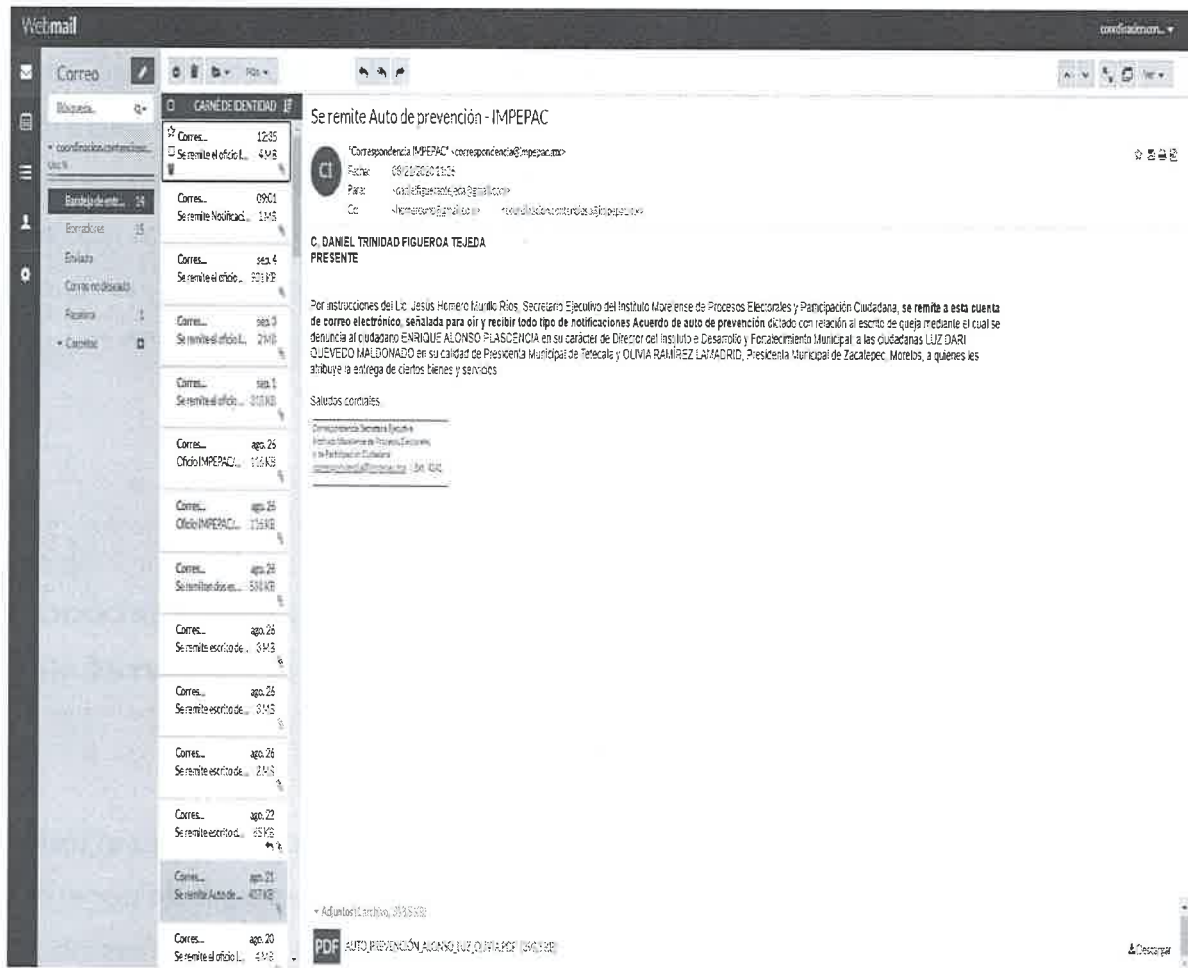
Webmail

coordinacion... ▾

Correo

Búsqueda...

▾ coordinacion.contencioso...

Bandeja de entr... 14

Borradores 15

Enviado

Correo no deseado

Papelera 1

▸ Carpetas

CARNÉ DE IDENTIDAD

Corres... 12:35
Se remite el oficio I... 4 MB

Corres... 09:01
Se remite Notificaci... 1 MB

Corres... sep. 4
Se remite el oficio ... 901 KB

Corres... sep. 3
Se remite el oficio I... 2 MB

Corres... sep. 1
Se remite el oficio ... 310 KB

Corres... ago. 26
Oficio IMPEPAC/... 116 KB

Corres... ago. 26
Oficio IMPEPAC/... 116 KB

Corres... ago. 26
Se remiten dos es... 530 KB

Corres... ago. 26
Se remite escrito de... 3 MB

Corres... ago. 26
Se remite escrito de... 3 MB

Corres... ago. 26
Se remite escrito de... 2 MB

Corres... ago. 22
Se remite escrito d... 65 KB

Corres... ago. 21
Se remite Auto de... 407 KB

Corres... ago. 20
Se remite el oficio I... 4 MB

Ver ▾

Se remite Auto de prevención - IMPEPAC

"Correspondencia IMPEPAC" <correspondencia@impepac.mx>
Fecha: 09/21/2020 11:05
Para: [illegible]@gmail.com
Cc: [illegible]@gmail.com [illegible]@impepac.mx

C. DANIEL TRINIDAD FIGUEROA TEJEDA
PRESENTE

Por instrucciones del Lic. Jesús Homero Murillo Ríos, Secretario Ejecutivo del Instituto Morelense de Procesos Electorales y Participación Ciudadana, se remite a esta cuenta de correo electrónico, señalada para oír y recibir todo tipo de notificaciones Acuerdo de auto de prevención dictado con relación al escrito de queja mediante el cual se denuncia al ciudadano ENRIQUE ALONSO PLASCENCIA en su carácter de Director del Instituto e Desarrollo y Fortalecimiento Municipal, a las ciudadanas LUZ DARI QUEVEDO MALDONADO en su calidad de Presidenta Municipal de Tetecala y OLIVIA RAMÍREZ LAMADRID, Presidenta Municipal de Zacatepec, Morelos, a quienes les atribuye la entrega de ciertos bienes y servicios

Saludos cordiales.

Correspondencia Secretaría Ejecutiva
Instituto Morelense de Procesos Electorales
y de Participación Ciudadana
correspondencia@impepac.mx | Ext. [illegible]

▾ Adjuntos (1 archivo, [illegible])

PDF AUTO_PREVENCIÓN_ALONSO_LUZ_OLIVIA.PDF ([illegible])

Descargar